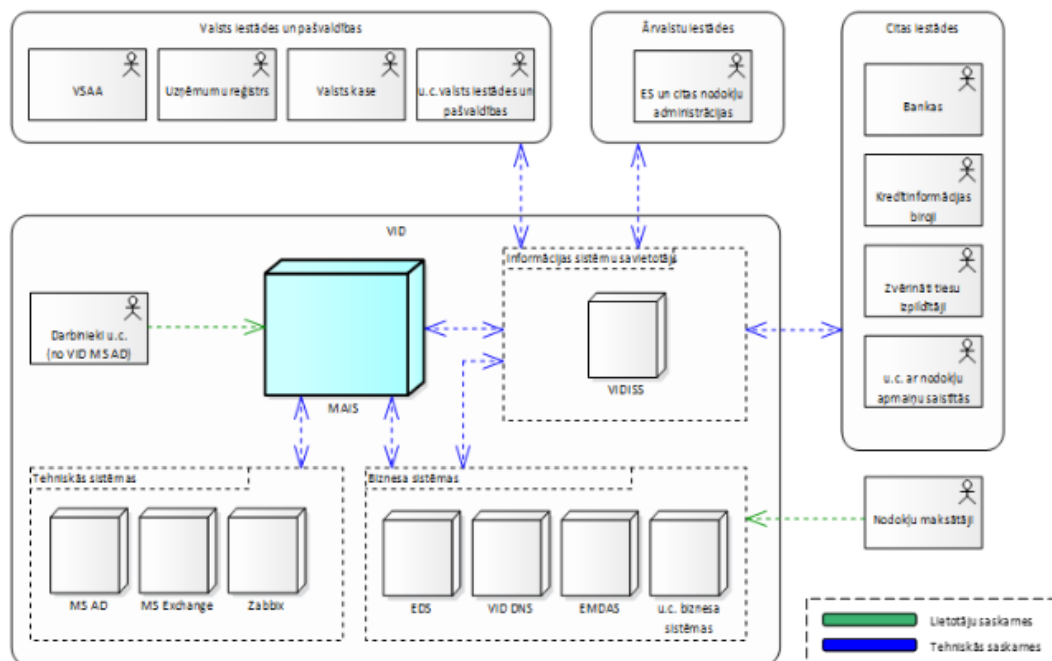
Valsts iestādes un pašvaldības

VSAA

Uzņēmumu reģistrs

Valsts kase

u.c. valsts iestādes un pašvaldības

Ārvalstu iestādes

ES un citas nodokļu administrācijas

Citas iestādes

Bankas

Kredītinformācijas biroji

Zvērināti tiesu izpildītāji

u.c. ar nodokļu apmaiņu saistītās

VID

Informācijas sistēmu savietotājs

Darbinieki u.c. (no VID MS AD)

MAIS

VIDISS

Tehniskās sistēmas

MS AD

MS Exchange

Zabbix

Biznesa sistēmas

EDS

VID DNS

EMDAS

u.c. biznesa sistēmas

Nodokļu maksātāji

Lietotāju saskarnes

Tehniskās saskarnes